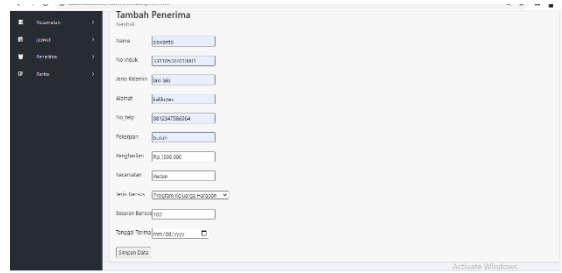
Kecamatan
Jadwal
Penerima
Berita

Tambah Penerima
Dashboard

Nama
suwanto

No induk
1371004030010001

Jenis Kelamin
laki laki

Alamat
kalikutes

No_telp
081234567890

Pekerjaan
buruh

Penghasilan
Rp.1000.000

Kecamatan
Pedan

Jenis Bansos
Program Keluarga Harapan

Besaran Bansos
100

Tanggal Terima
mm/dd/yyyy

Simpan Data

Activate Windows